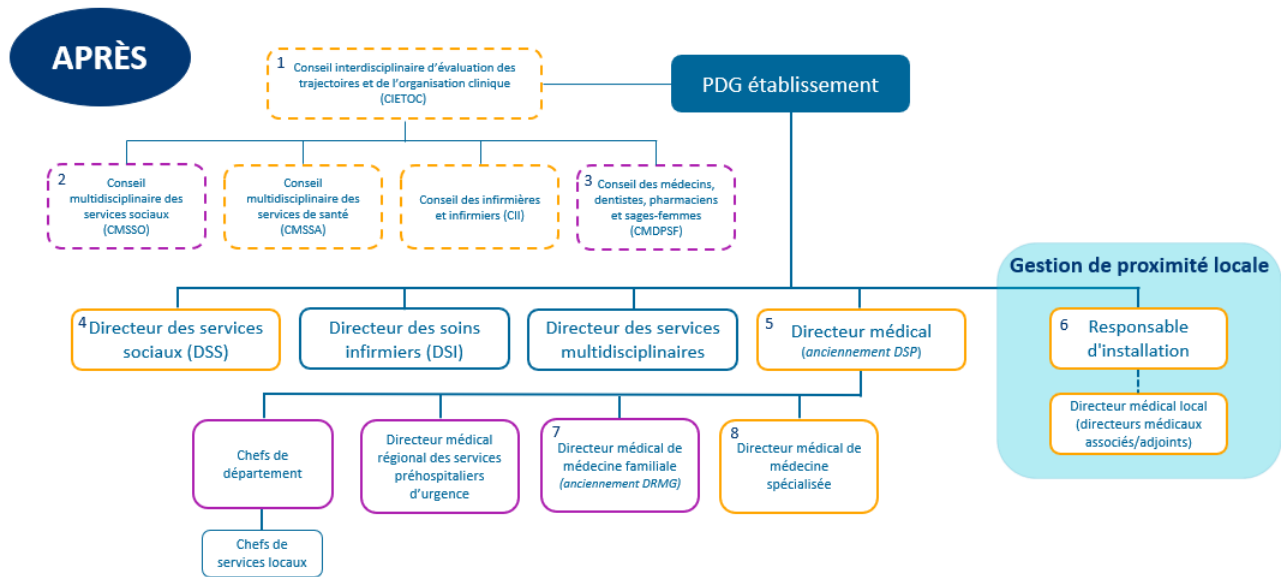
APRÈS

1 Conseil interdisciplinaire d'évaluation des trajectoires et de l'organisation clinique (CIETOC)

PDG établissement

2 Conseil multidisciplinaire des services sociaux (CMSSO)

Conseil multidisciplinaire des services de santé (CMSSA)

Conseil des infirmières et infirmiers (CII)

3 Conseil des médecins, dentistes, pharmaciens et sages-femmes (CMDPSF)

Gestion de proximité locale

4 Directeur des services sociaux (DSS)

Directeur des soins infirmiers (DSI)

Directeur des services multidisciplinaires

5 Directeur médical (anciennement DSP)

6 Responsable d'installation

Directeur médical local (directeurs médicaux associés/adjoints)

Chefs de département

Directeur médical régional des services préhospitaliers d'urgence

7 Directeur médical de médecine familiale (anciennement DRMG)

8 Directeur médical de médecine spécialisée

Chefs de services locaux